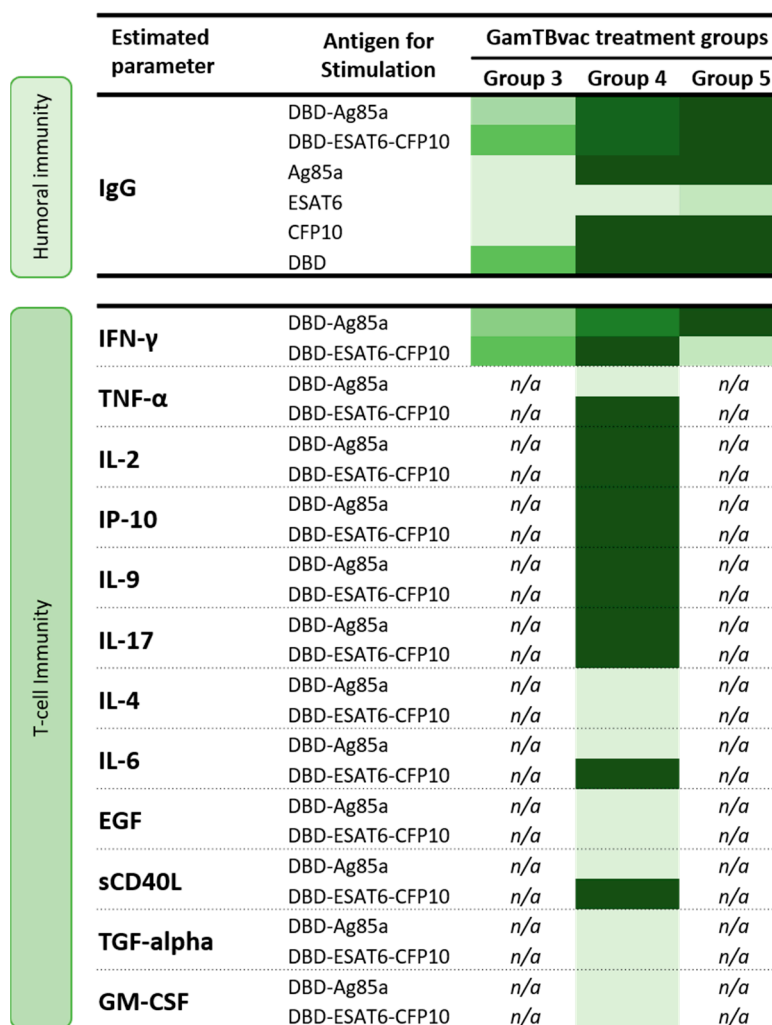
| | Estimated parameter | Antigen for Stimulation | Group 3 | Group 4 | Group 5 |
|---|---|---|---|---|---|
| Humoral immunity | IgG | DBD-Ag85a | | | |
| | | DBD-ESAT6-CFP10 | | | |
| | | Ag85a | | | |
| | | ESAT6 | | | |
| | | CFP10 | | | |
| | | DBD | | | |
| T-cell Immunity | IFN-γ | DBD-Ag85a | | | |
| | | DBD-ESAT6-CFP10 | | | |
| | TNF-α | DBD-Ag85a | n/a | | n/a |
| | | DBD-ESAT6-CFP10 | n/a | | n/a |
| | IL-2 | DBD-Ag85a | n/a | | n/a |
| | | DBD-ESAT6-CFP10 | n/a | | n/a |
| | IP-10 | DBD-Ag85a | n/a | | n/a |
| | | DBD-ESAT6-CFP10 | n/a | | n/a |
| | IL-9 | DBD-Ag85a | n/a | | n/a |
| | | DBD-ESAT6-CFP10 | n/a | | n/a |
| | IL-17 | DBD-Ag85a | n/a | | n/a |
| | | DBD-ESAT6-CFP10 | n/a | | n/a |
| | IL-4 | DBD-Ag85a | n/a | | n/a |
| | | DBD-ESAT6-CFP10 | n/a | | n/a |
| | IL-6 | DBD-Ag85a | n/a | | n/a |
| | | DBD-ESAT6-CFP10 | n/a | | n/a |
| | EGF | DBD-Ag85a | n/a | | n/a |
| | | DBD-ESAT6-CFP10 | n/a | | n/a |
| | sCD40L | DBD-Ag85a | n/a | | n/a |
| | | DBD-ESAT6-CFP10 | n/a | | n/a |
| | TGF-alpha | DBD-Ag85a | n/a | | n/a |
| | | DBD-ESAT6-CFP10 | n/a | | n/a |
| | GM-CSF | DBD-Ag85a | n/a | | n/a |
| | | DBD-ESAT6-CFP10 | n/a | | n/a |

GamTBvac treatment groups